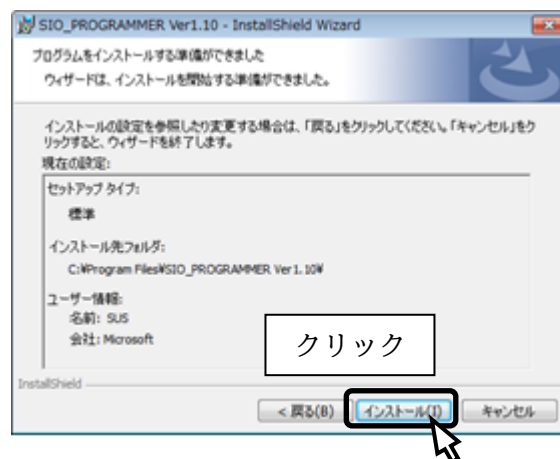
SIO_PROGRAMMER Ver1.10 - InstallShield Wizard

プログラムをインストールする準備ができました

ウィザードは、インストールを開始する準備ができました。

インストールの設定を参照したり変更する場合は、「戻る」をクリックしてください。「キャンセル」をクリックすると、ウィザードを終了します。

現在の設定:

セットアップ タイプ:

標準

インストール先フォルダ:

C:¥Program Files¥SIO_PROGRAMMER Ver1.10¥

ユーザー情報:

名前: SUS

会社: Microsoft

クリック

InstallShield

< 戻る(B)

インストール(I)

キャンセル